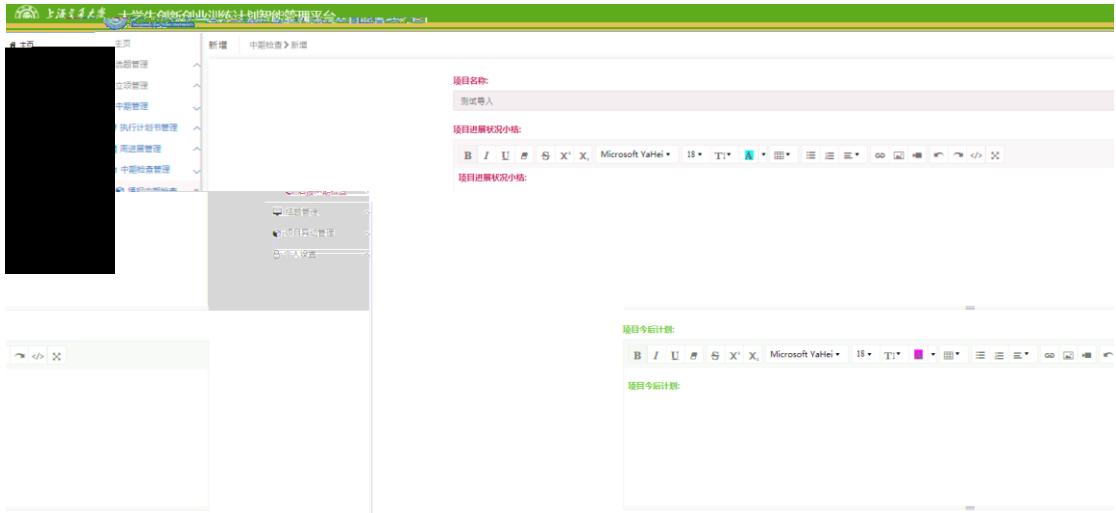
上海电力大学 大学生创新创业训练计划智能管理平台

主页
主页
选题管理
立项管理
中期管理
执行计划书管理
周进展管理
中期检查管理
组织管理
项目异动管理
个人设置

新增
中期检查 > 新增

项目名称:
测试导入

项目进展状况小结:
B I U S X X Microsoft YaHei 18 T A
项目进展状况小结:

项目今后计划:
B I U S X X Microsoft YaHei 18 T
项目今后计划: